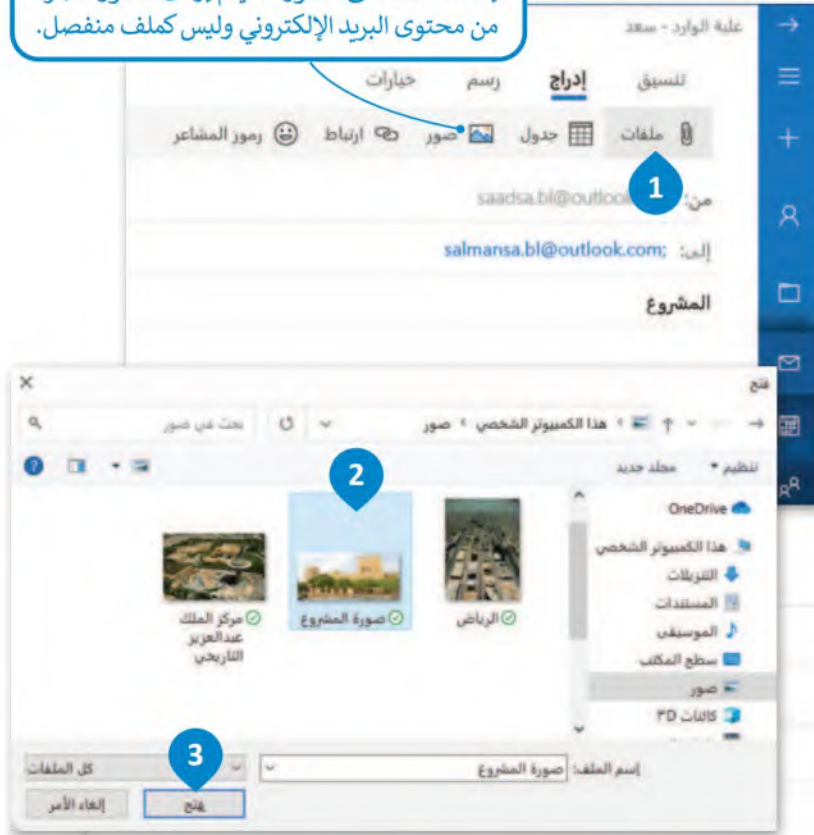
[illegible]
من محتوى البريد الإلكتروني وليس كملف منفصل.

علبة الوارد - سعد

تنسيق إدراج رسم خيارات

ملفات جدول صور ارتباط رموز المشاعر

1

من: saadsa.bl@outlook

إلى: salmansa.bl@outlook.com;

المشروع

فتح

هذا الكمبيوتر الشخصي › صور

بحث في صور

تنظيم ▾ مجلد جديد

2

OneDrive

هذا الكمبيوتر الشخصي

التنزيلات

المستندات

الموسيقى

سطح المكتب

صور

كائنات 3D

الرياض

صورة المشروع

مركز الملك عبدالعزيز التاريخي

3

اسم الملف: صورة المشروع

كل الملفات

فتح

إلغاء الأمر